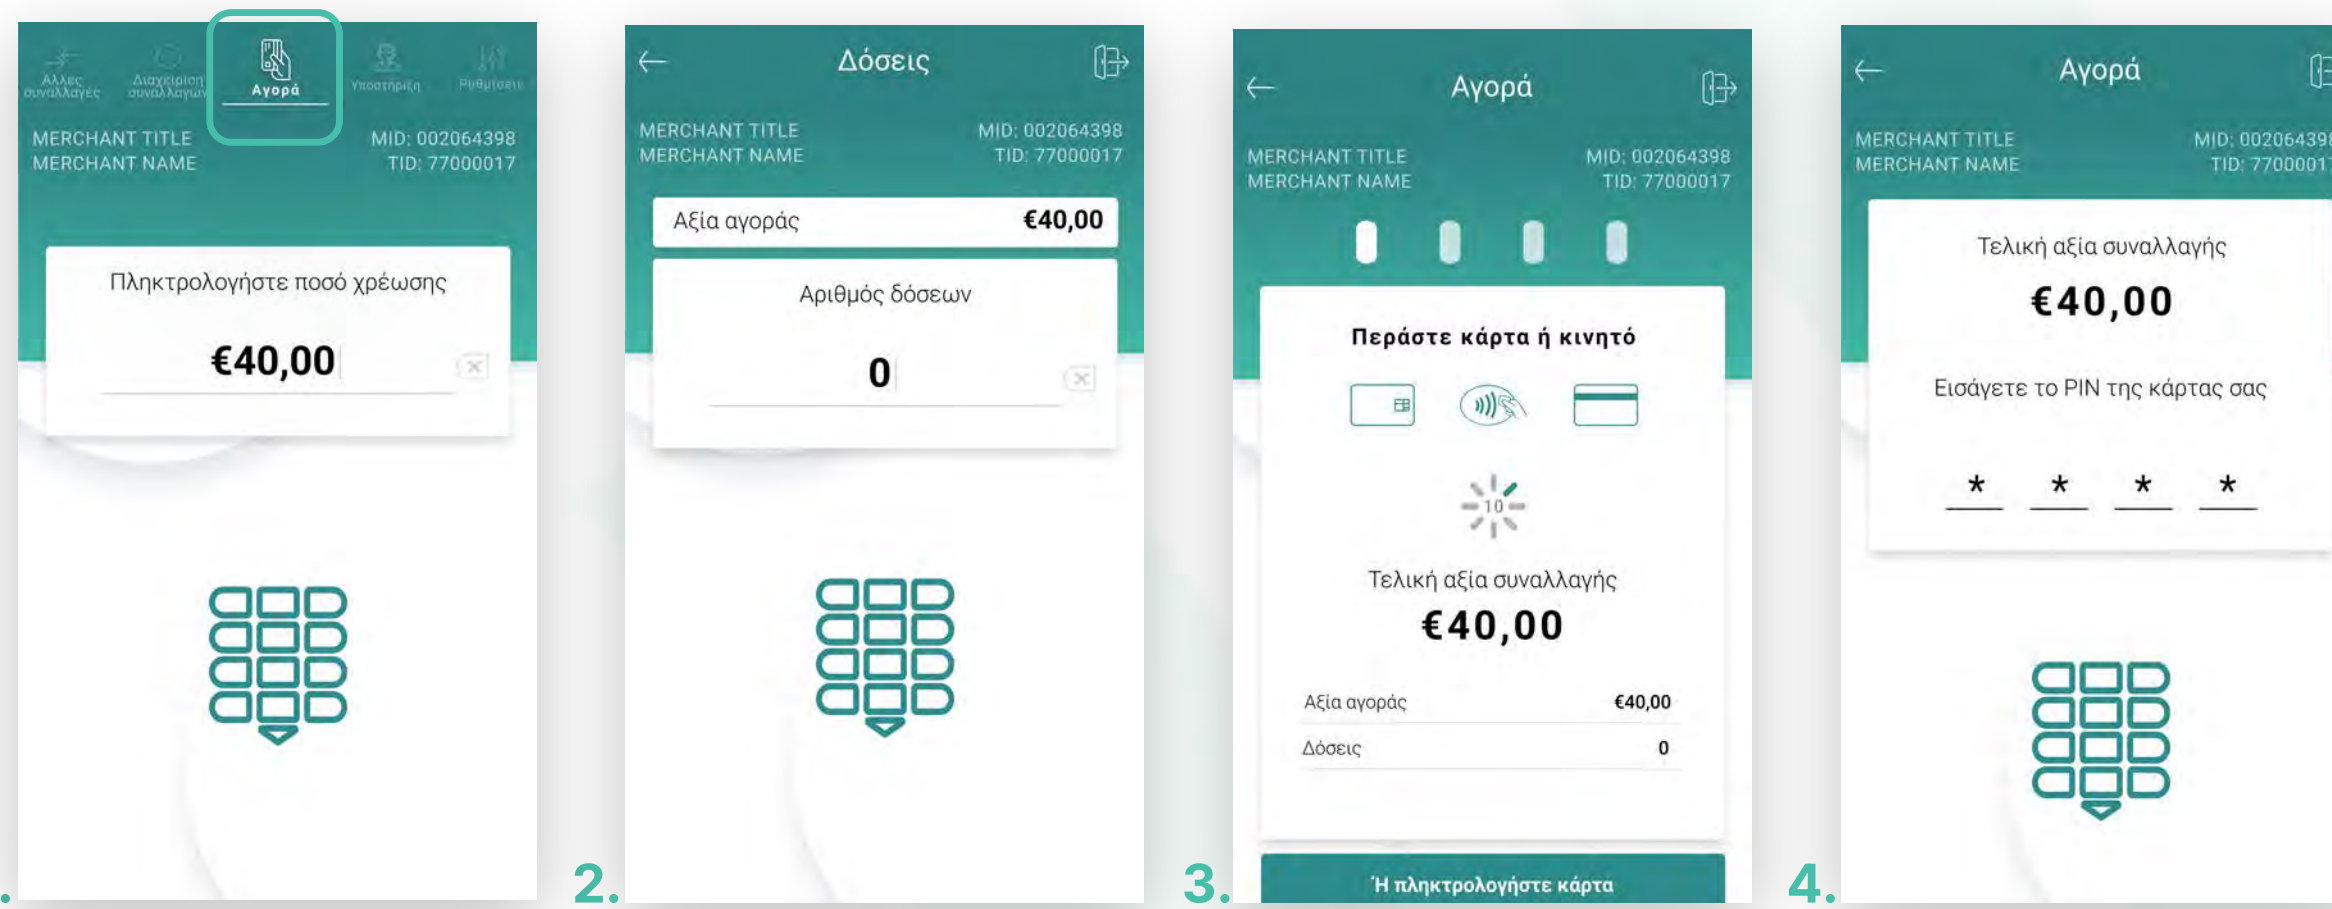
Άλλες συναλλαγές
Διαχείριση συναλλαγών
Αγορά
Υποστήριξη
Ρυθμίσεις

MERCHANT TITLE
MERCHANT NAME
MID: 002064398
TID: 77000017

Πληκτρολογήστε ποσό χρέωσης
€40,00

.

2.

Δόσεις

MERCHANT TITLE
MERCHANT NAME
MID: 002064398
TID: 77000017

Αξία αγοράς €40,00

Αριθμός δόσεων
0

3.

Αγορά

MERCHANT TITLE
MERCHANT NAME
MID: 002064398
TID: 77000017

Περάστε κάρτα ή κινητό

10

Τελική αξία συναλλαγής
€40,00

| Αξία αγοράς | €40,00 |
|---|---|
| Δόσεις | 0 |

Ή πληκτρολογήστε κάρτα

4.

Αγορά

MERCHANT TITLE
MERCHANT NAME
MID: 002064398
TID: 7700001

Τελική αξία συναλλαγής
€40,00

Εισάγετε το PIN της κάρτας σας

* * * *